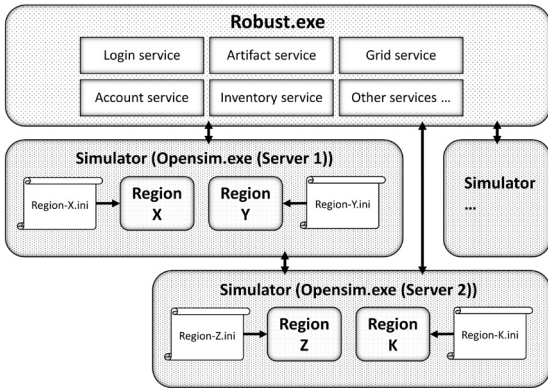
Robust.exe

Login service

Artifact service

Grid service

Account service

Inventory service

Other services ...

Simulator (Opensim.exe (Server 1))

Region-X.ini

Region X

Region Y

Region-Y.ini

Simulator ...

Simulator (Opensim.exe (Server 2))

Region-Z.ini

Region Z

Region K

Region-K.ini